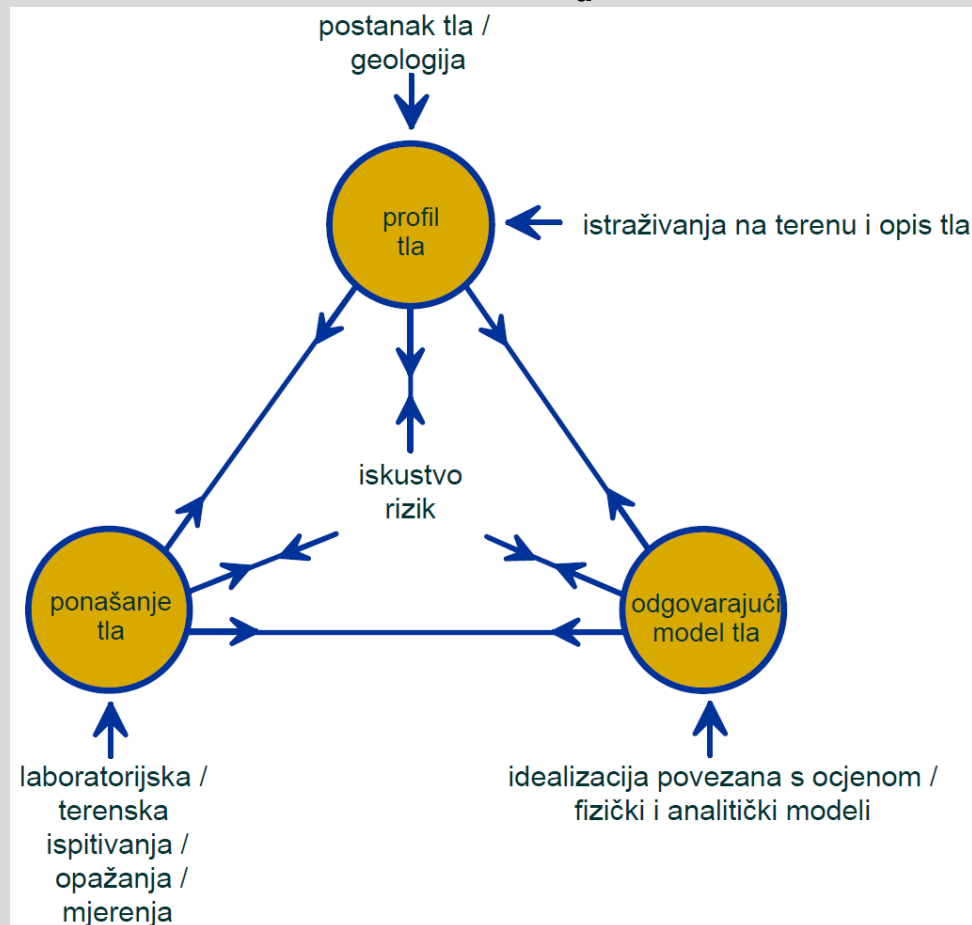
postanak tla / geologija

profil tla

istraživanja na terenu i opis tla

iskustvo rizik

ponašanje tla

odgovarajući model tla

laboratorijska / terenska ispitivanja / opažanja / mjerenja

idealizacija povezana s ocjenom / fizički i analitički modeli